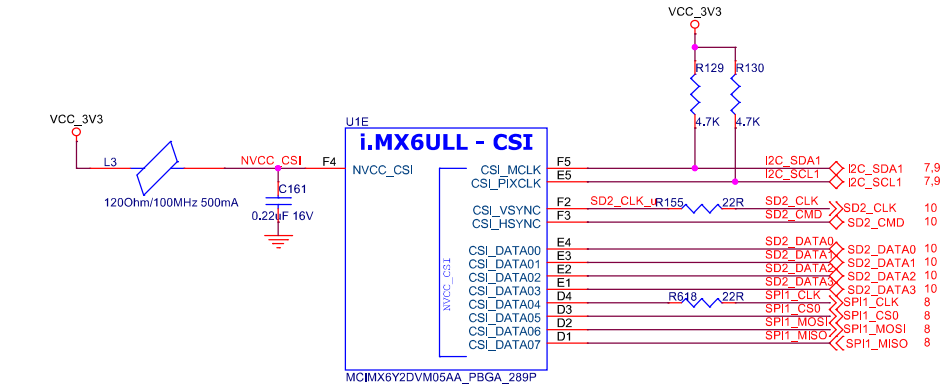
VCC_3V3

R129
R130
4.7K
4.7K

VCC_3V3

U1E
i.MX6ULL - CSI

L3
NVCC_CSI
F4
NVCC_CSI
120Ohm/100MHz 500mA
C161
0.22uF 16V

CSI_MCLK
CSI_PIXCLK
F5
E5
I2C_SDA1
I2C_SCL1
I2C_SDA1 7,9
I2C_SCL1 7,9

CSI_VSYNC
CSI_HSYNC
F2
F3
SD2_CLK_u
R155
22R
SD2_CLK
SD2_CMD
SD2_CLK 10
SD2_CMD 10

NVCC_CSI

CSI_DATA00
CSI_DATA01
CSI_DATA02
CSI_DATA03
CSI_DATA04
CSI_DATA05
CSI_DATA06
CSI_DATA07
E4
E3
E2
E1
D4
D3
D2
D1
SD2_DATA0
SD2_DATA1
SD2_DATA2
SD2_DATA3
R618
22R
SPI1_CLK
SPI1_CS0
SPI1_MOSI
SPI1_MISO
SD2_DATA0 10
SD2_DATA1 10
SD2_DATA2 10
SD2_DATA3 10
SPI1_CLK 8
SPI1_CS0 8
SPI1_MOSI 8
SPI1_MISO 8

MCIMX6Y2DVM05AA_PBGA_289P